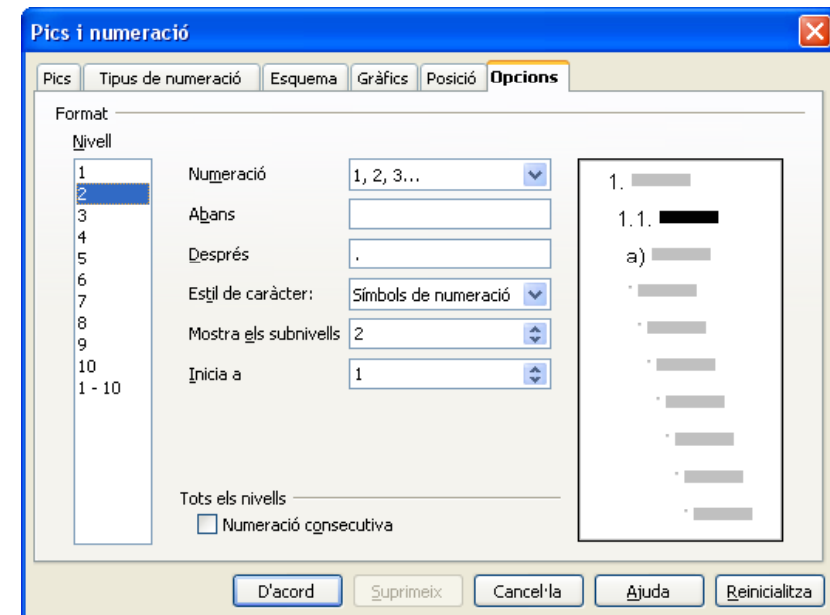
Pics i numeració

Pics | Tipus de numeració | Esquema | Gràfics | Posició | Opcions

Format

Nivell

1
2
3
4
5
6
7
8
9
10
1 - 10

Numeració 1, 2, 3...

Abans

Després .

Estil de caràcter: Símbols de numeració

Mostra els subnivells 2

Inicia a 1

1.

1.1.

a)

Tots els nivells

Numeració consecutiva

D'acord | Suprimeix | Cancel·la | Ajuda | Reinicialitza